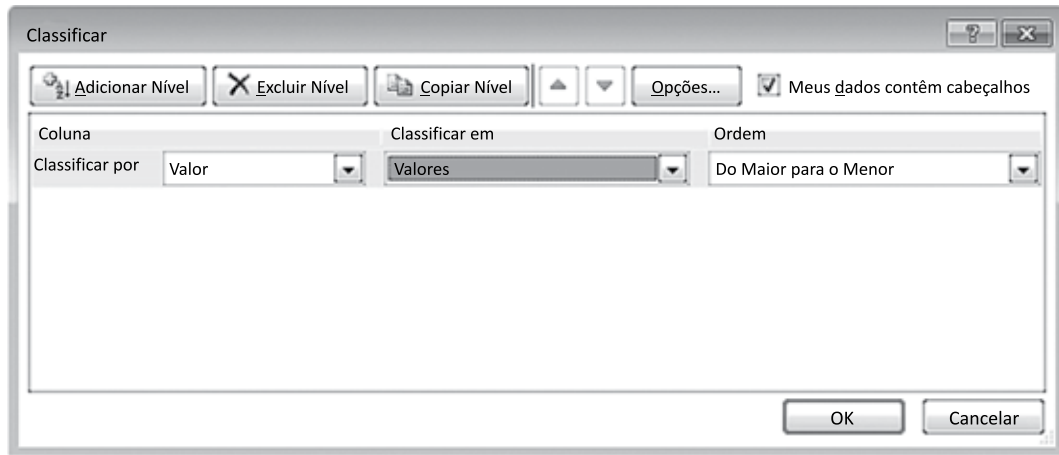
Classificar

?

Adicionar Nível

Excluir Nível

Copiar Nível

Opções...

Meus dados contêm cabeçalhos

| Coluna | | Classificar em | Ordem |
|---|---|---|---|
| Classificar por | Valor | Valores | Do Maior para o Menor |

OK

Cancelar